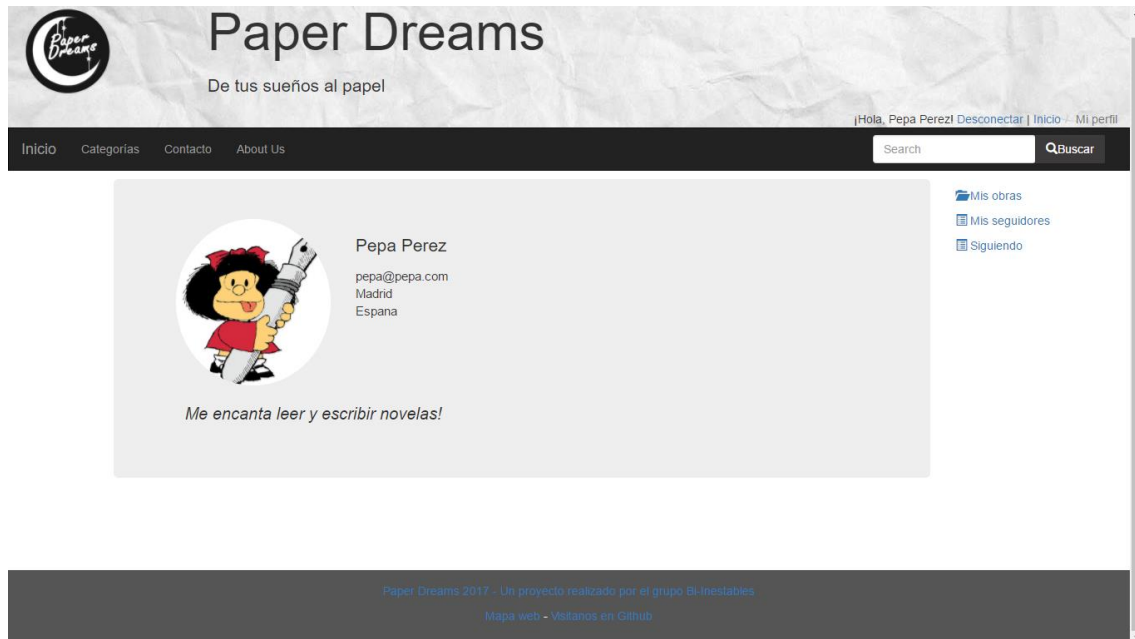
Paper Dreams

Paper Dreams

De tus sueños al papel

¡Hola, Pepa Perez! Desconectar | Inicio / Mi perfil

Inicio Categorías Contacto About Us

Search

Buscar

Pepa Perez

pepa@pepa.com
Madrid
Espana

Me encanta leer y escribir novelas!

Mis obras
Mis seguidores
Siguiendo

Paper Dreams 2017 - Un proyecto realizado por el grupo Bi-Inestables

Mapa web - Visítanos en Github